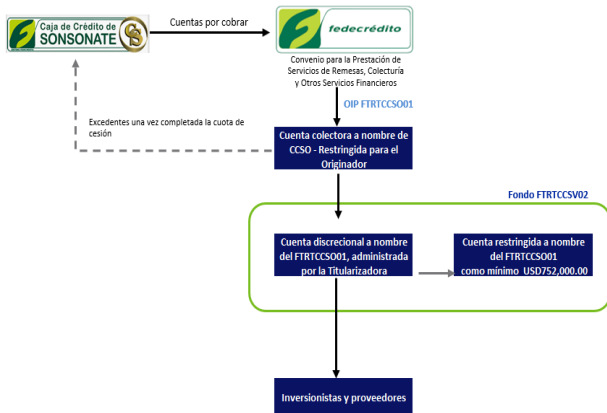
Caja de Crédito de SONSONATE

Cuentas por cobrar

fedecrédito

Convenio para la Prestación de Servicios de Remesas, Colecturía y Otros Servicios Financieros

Excedentes una vez completada la cuota de cesión

OIP FTRTCCSO01

Cuenta colectora a nombre de CCSO - Restringida para el Originador

Fondo FTRTCCSV02

Cuenta discrecional a nombre del FTRTCCSO01, administrada por la Titularizadora

Cuenta restringida a nombre del FTRTCCSO01 como mínimo USD752,000.00

Inversionistas y proveedores